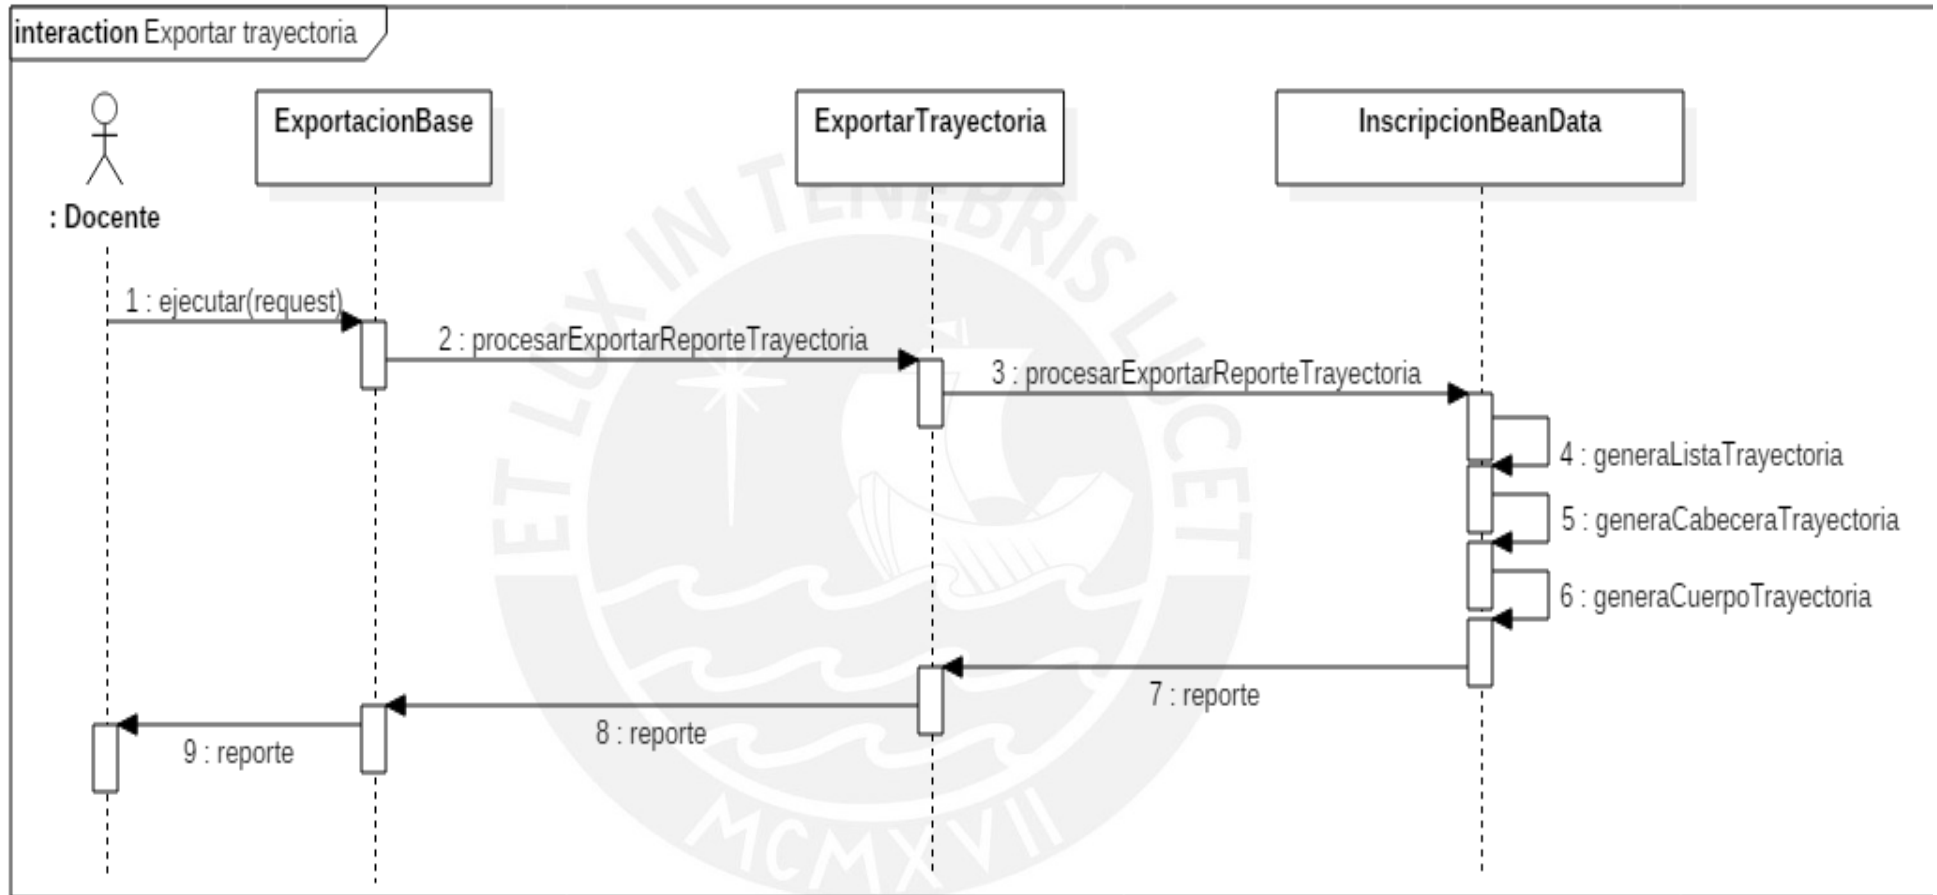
interaction Exportar trayectoria

: Docente

ExportacionBase

ExportarTrayectoria

InscripcionBeanData

1 : ejecutar(request)

2 : procesarExportarReporteTrayectoria

3 : procesarExportarReporteTrayectoria

4 : generaListaTrayectoria

5 : generaCabeceraTrayectoria

6 : generaCuerpoTrayectoria

7 : reporte

8 : reporte

9 : reporte

ET LUX IN TENEBRIS LUCET

MCMXVII